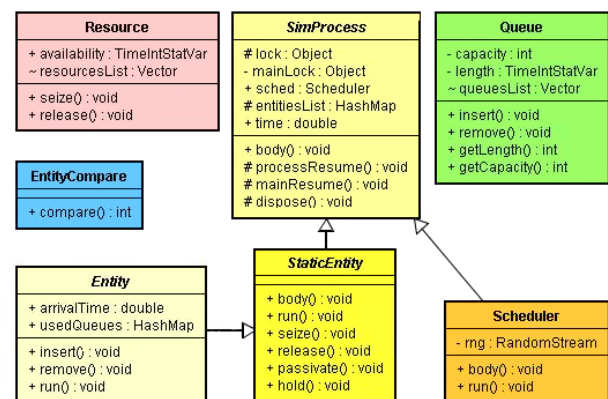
Resource
+ availability : TimeIntStatVar
~ resourcesList : Vector
+ seize() : void
+ release() : void

SimProcess
# lock : Object
- mainLock : Object
+ sched : Scheduler
# entitiesList : HashMap
+ time : double
+ body() : void
# processResume() : void
# mainResume() : void
# dispose() : void

Queue
- capacity : int
- length : TimeIntStatVar
~ queuesList : Vector
+ insert() : void
+ remove() : void
+ getLength() : int
+ getCapacity() : int

EntityCompare
+ compare() : int

Entity
+ arrivalTime : double
+ usedQueues : HashMap
+ insert() : void
+ remove() : void
+ run() : void

StaticEntity
+ body() : void
+ run() : void
+ seize() : void
+ release() : void
+ passivate() : void
+ hold() : void

Scheduler
- rng : RandomStream
+ body() : void
+ run() : void